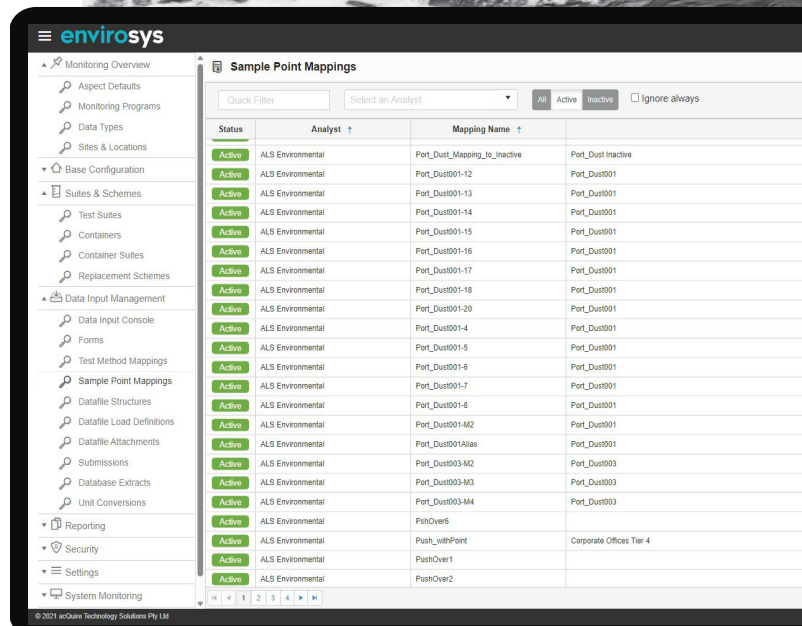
envirosys

Monitoring Overview
Aspect Defaults
Monitoring Programs
Data Types
Sites & Locations
Base Configuration
Suites & Schemes
Test Suites
Containers
Container Suites
Replacement Schemes
Data Input Management
Data Input Console
Forms
Test Method Mappings
Sample Point Mappings
Datafile Structures
Datafile Load Definitions
Datafile Attachments
Submissions
Database Extracts
Unit Conversions
Reporting
Security
Settings
System Monitoring

Sample Point Mappings

Quick Filter
Select an Analyst
All Active Inactive
Ignore always

| Status | Analyst ↑ | Mapping Name ↑ | |
|---|---|---|---|
| Active | ALS Environmental | Port_Dust_Mapping_to_Inactive | Port_Dust Inactive |
| Active | ALS Environmental | Port_Dust001-12 | Port_Dust001 |
| Active | ALS Environmental | Port_Dust001-13 | Port_Dust001 |
| Active | ALS Environmental | Port_Dust001-14 | Port_Dust001 |
| Active | ALS Environmental | Port_Dust001-15 | Port_Dust001 |
| Active | ALS Environmental | Port_Dust001-16 | Port_Dust001 |
| Active | ALS Environmental | Port_Dust001-17 | Port_Dust001 |
| Active | ALS Environmental | Port_Dust001-18 | Port_Dust001 |
| Active | ALS Environmental | Port_Dust001-20 | Port_Dust001 |
| Active | ALS Environmental | Port_Dust001-4 | Port_Dust001 |
| Active | ALS Environmental | Port_Dust001-5 | Port_Dust001 |
| Active | ALS Environmental | Port_Dust001-6 | Port_Dust001 |
| Active | ALS Environmental | Port_Dust001-7 | Port_Dust001 |
| Active | ALS Environmental | Port_Dust001-8 | Port_Dust001 |
| Active | ALS Environmental | Port_Dust001-M2 | Port_Dust001 |
| Active | ALS Environmental | Port_Dust001Alias | Port_Dust001 |
| Active | ALS Environmental | Port_Dust003-M2 | Port_Dust003 |
| Active | ALS Environmental | Port_Dust003-M3 | Port_Dust003 |
| Active | ALS Environmental | Port_Dust003-M4 | Port_Dust003 |
| Active | ALS Environmental | PshOver6 | |
| Active | ALS Environmental | Push_withPoint | Corporate Offices Tier 4 |
| Active | ALS Environmental | PushOver1 | |
| Active | ALS Environmental | PushOver2 | |

1 2 3 4

© 2021 acQuire Technology Solutions Pty Ltd